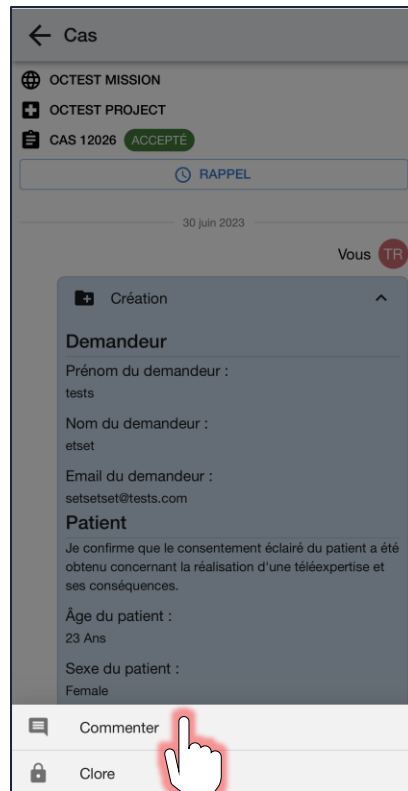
Cas

OCTEST MISSION

OCTEST PROJECT

CAS 12026 ACCEPTÉ

RAPPEL

30 juin 2023

Vous TR

Création

Demandeur

Prénom du demandeur :
tests

Nom du demandeur :
etset

Email du demandeur :
setsetset@tests.com

Patient

Je confirme que le consentement éclairé du patient a été obtenu concernant la réalisation d'une téléexpertise et ses conséquences.

Âge du patient :
23 Ans

Sexe du patient :
Female

Commenter

Clore